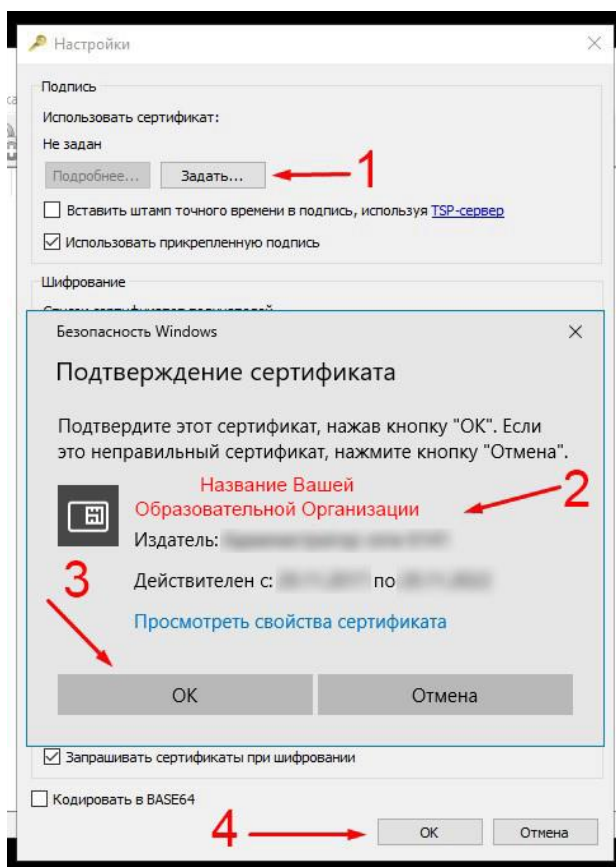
Настройки

Подпись

Использовать сертификат:

Не задан

Подробнее... Задать...

1

Вставить штамп точного времени в подпись, используя TSP-сервер

Использовать прикрепленную подпись

Шифрование

Безопасность Windows

Подтверждение сертификата

Подтвердите этот сертификат, нажав кнопку "ОК". Если это неправильный сертификат, нажмите кнопку "Отмена".

Название Вашей Образовательной Организации

2

Издатель: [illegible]

3

Действителен с: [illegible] по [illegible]

Просмотреть свойства сертификата

ОК

Отмена

Запрашивать сертификаты при шифровании

Кодировать в BASE64

4

ОК

Отмена